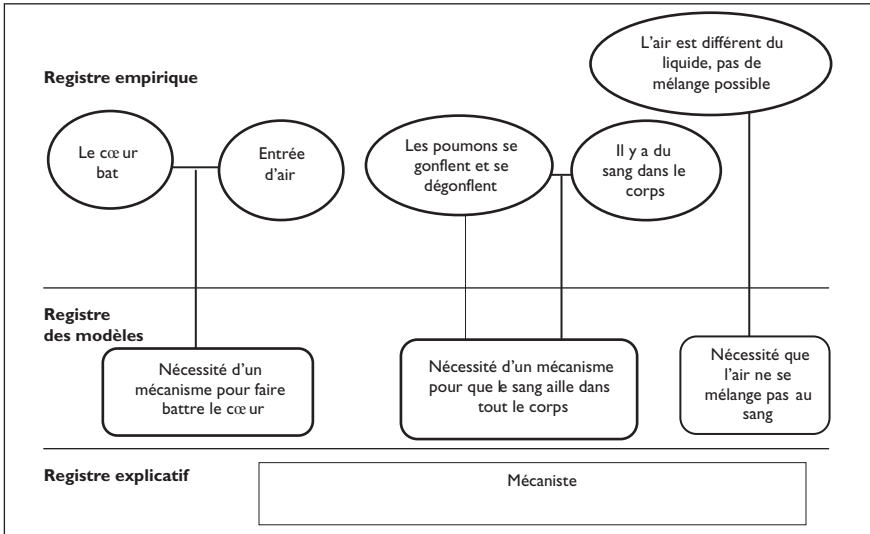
Registre empirique

L'air est différent du liquide, pas de mélange possible

Le cœur bat

Entrée d'air

Les poumons se gonflent et se dégonflent

Il y a du sang dans le corps

Registre des modèles

Nécessité d'un mécanisme pour faire battre le cœur

Nécessité d'un mécanisme pour que le sang aille dans tout le corps

Nécessité que l'air ne se mélange pas au sang

Registre explicatif

Mécaniste